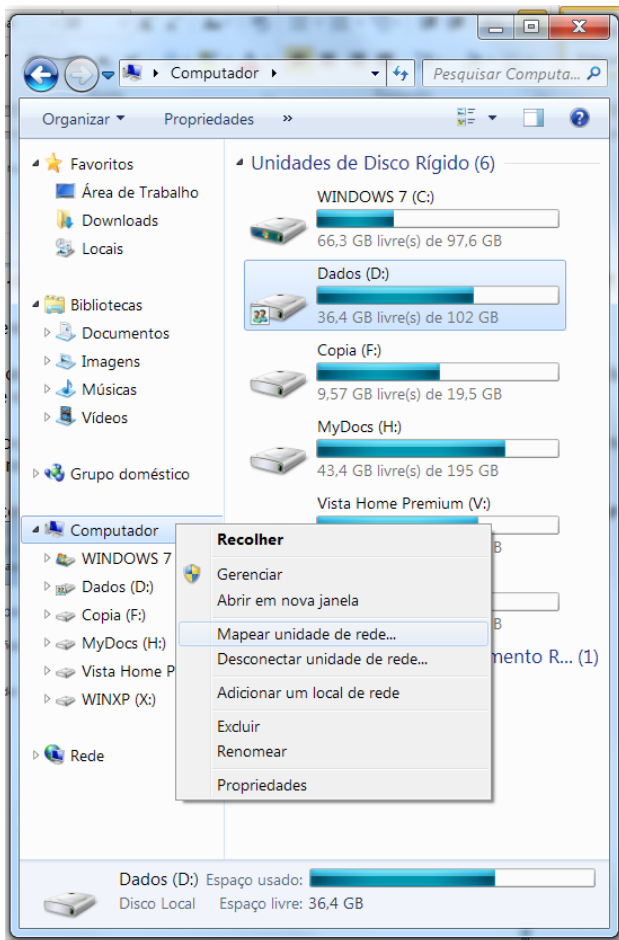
Computador

Pesquisar Computa...

Organizar ▾ Propriedades »

Favoritos
Área de Trabalho
Downloads
Locais

Bibliotecas
Documentos
Imagens
Músicas
Vídeos

Grupo doméstico

Computador
WINDOWS 7
Dados (D:)
Copia (F:)
MyDocs (H:)
Vista Home P
WINXP (X:)

Rede

Unidades de Disco Rígido (6)

WINDOWS 7 (C:)
66,3 GB livre(s) de 97,6 GB

Dados (D:)
36,4 GB livre(s) de 102 GB

Copia (F:)
9,57 GB livre(s) de 19,5 GB

MyDocs (H:)
43,4 GB livre(s) de 195 GB

Vista Home Premium (V:)
B

mento R... (1)

Recolher
Gerenciar
Abrir em nova janela
Mapear unidade de rede...
Desconectar unidade de rede...
Adicionar um local de rede
Excluir
Renomear
Propriedades

Dados (D:) Espaço usado:
Disco Local Espaço livre: 36,4 GB